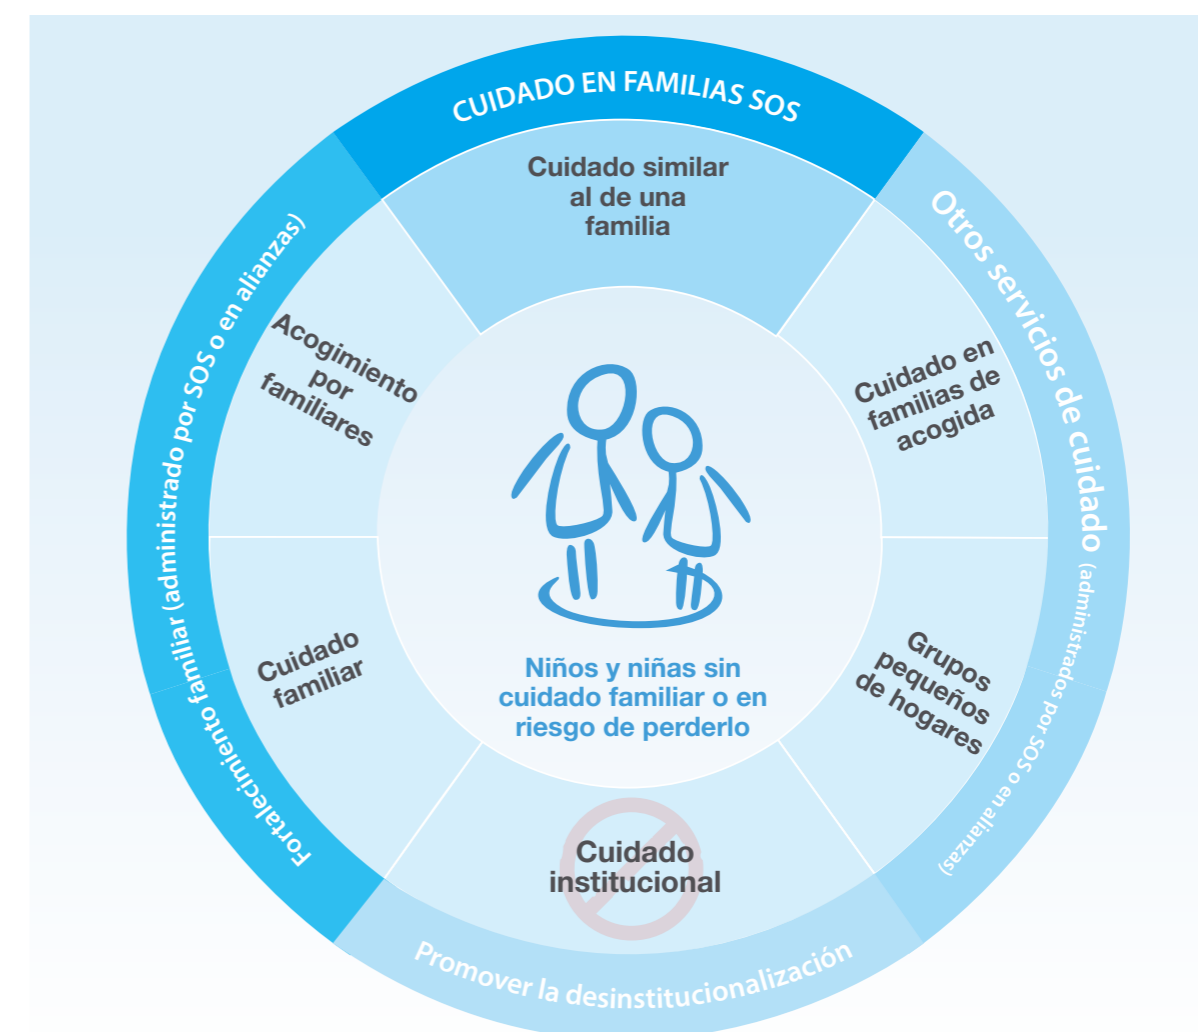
CUIDADO EN FAMILIAS SOS

Cuidado similar al de una familia

Otros servicios de cuidado (administrados por SOS o en alianzas)

Cuidado en familias de acogida

Grupos pequeños de hogares

Cuidado institucional

Promover la desinstitucionalización

Cuidado familiar

Acogimiento por familiares

Fortalecimiento familiar (administrado por SOS o en alianzas)

Niños y niñas sin cuidado familiar o en riesgo de perderlo